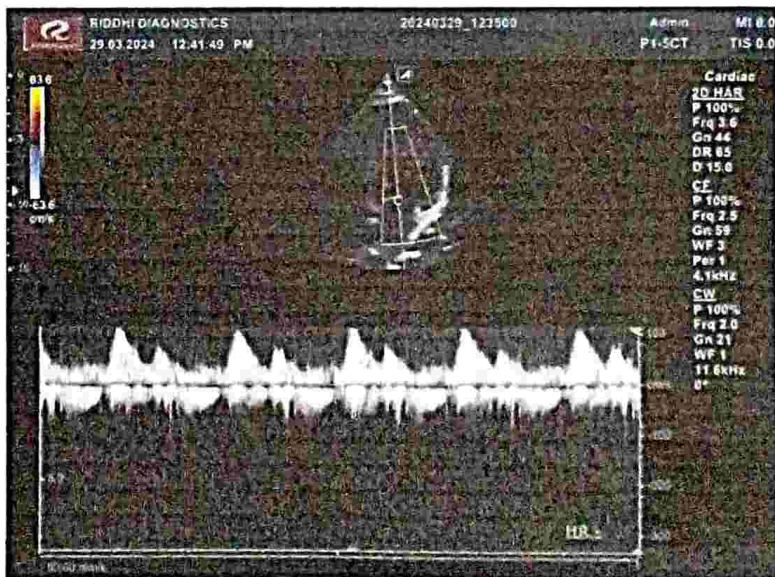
RIDDHI DIAGNOSTICS
29.03.2024 12:41:49 PM
20240329_123500
Admin
P1-5CT
MI 0.0
TIS 0.0

63.6
-63.6
cm/s

Cardiac
2D HAR
P 100%
Frq 3.6
Gn 44
DR 65
D 15.0
CF
P 100%
Frq 2.5
Gn 59
WF 3
Per 1
4.1kHz
CW
P 100%
Frq 2.0
Gn 21
WF 1
11.6kHz
0°

HR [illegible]
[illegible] mm/s